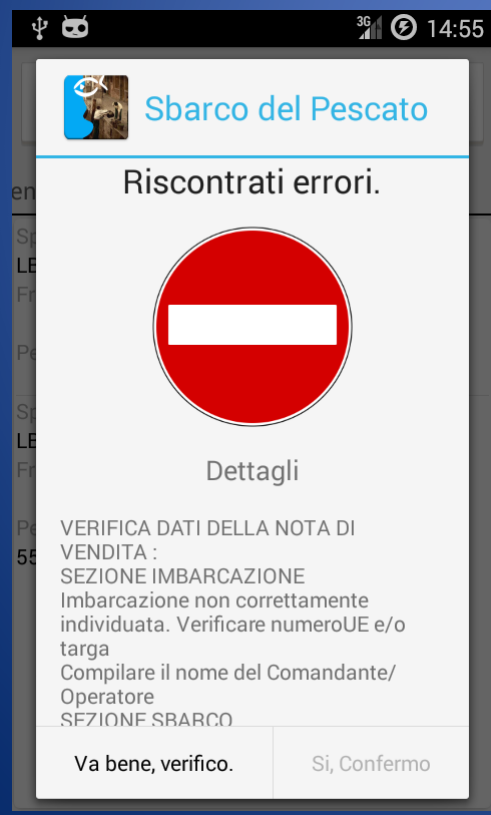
3G 14:55

Sbarco del Pescato

Riscontrati errori.

Dettagli

VERIFICA DATI DELLA NOTA DI VENDITA :
SEZIONE IMBARCAZIONE
Imbarcazione non correttamente individuata. Verificare numeroUE e/o targa
Compilare il nome del Comandante/ Operatore
SEZIONE SBARCO

Va bene, verifico.
Si, Confermo